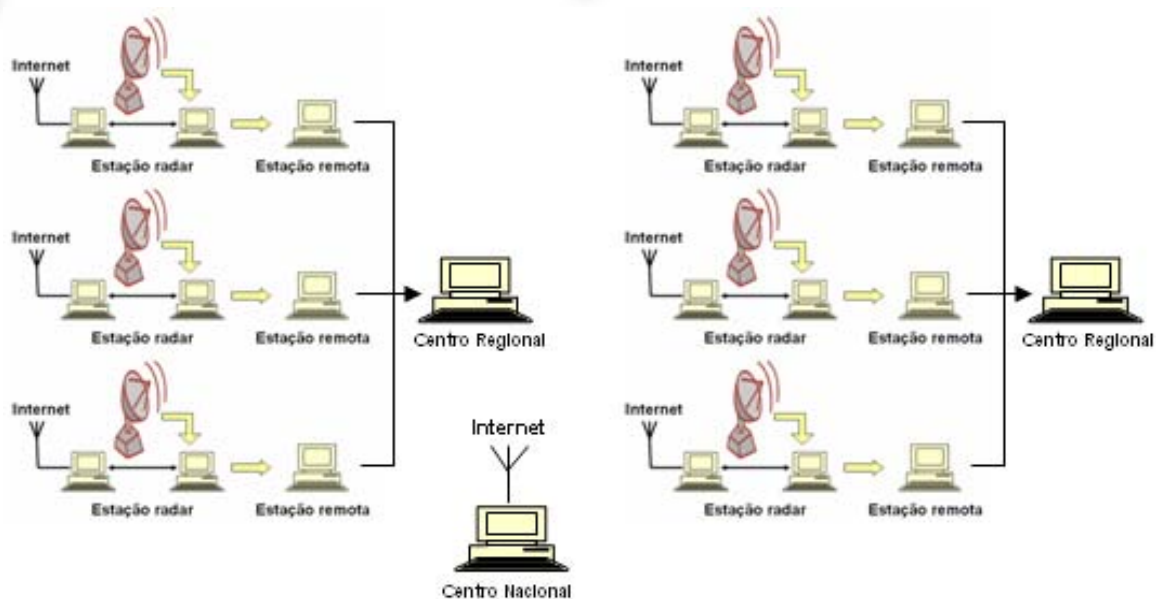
Internet
Estação radar
Estação remota
Internet
Estação radar
Estação remota
Internet
Estação radar
Estação remota
Centro Regional
Internet
Centro Nacional
Internet
Estação radar
Estação remota
Internet
Estação radar
Estação remota
Internet
Estação radar
Estação remota
Centro Regional